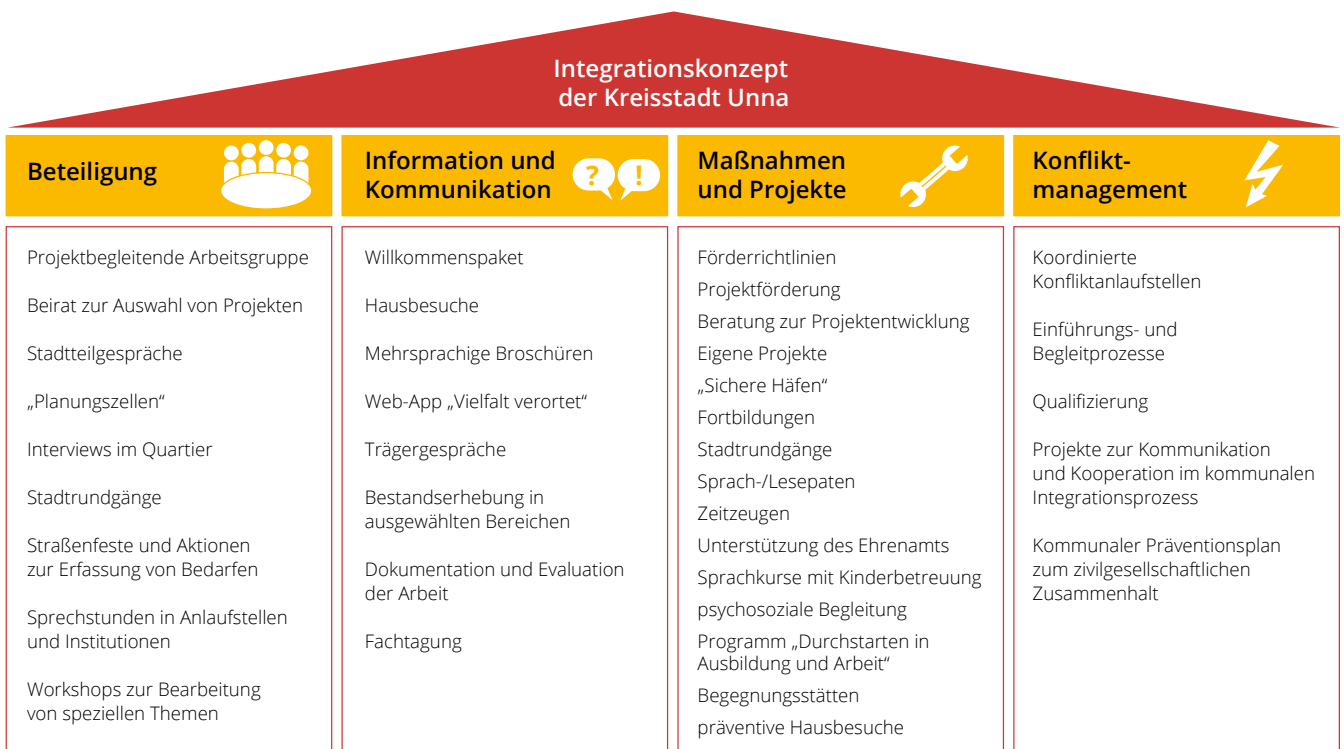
Integrationskonzept
der Kreisstadt Unna

Beteiligung

Projektbegleitende Arbeitsgruppe

Beirat zur Auswahl von Projekten

Stadtteilgespräche

„Planungszellen“

Interviews im Quartier

Stadtrundgänge

Straßenfeste und Aktionen zur Erfassung von Bedarfen

Sprechstunden in Anlaufstellen und Institutionen

Workshops zur Bearbeitung von speziellen Themen

Information und Kommunikation

?

!

Willkommenspaket

Hausbesuche

Mehrsprachige Broschüren

Web-App „Vielfalt verortet“

Trägergespräche

Bestandserhebung in ausgewählten Bereichen

Dokumentation und Evaluation der Arbeit

Fachtagung

Maßnahmen und Projekte

Förderrichtlinien

Projektförderung

Beratung zur Projektentwicklung

Eigene Projekte

„Sichere Häfen“

Fortbildungen

Stadtrundgänge

Sprach-/Lesepaten

Zeitzeugen

Unterstützung des Ehrenamts

Sprachkurse mit Kinderbetreuung

psychosoziale Begleitung

Programm „Durchstarten in Ausbildung und Arbeit“

Begegnungsstätten

präventive Hausbesuche

Konfliktmanagement

Koordinierte Konfliktanlaufstellen

Einführungs- und Begleitprozesse

Qualifizierung

Projekte zur Kommunikation und Kooperation im kommunalen Integrationsprozess

Kommunaler Präventionsplan zum zivilgesellschaftlichen Zusammenhalt